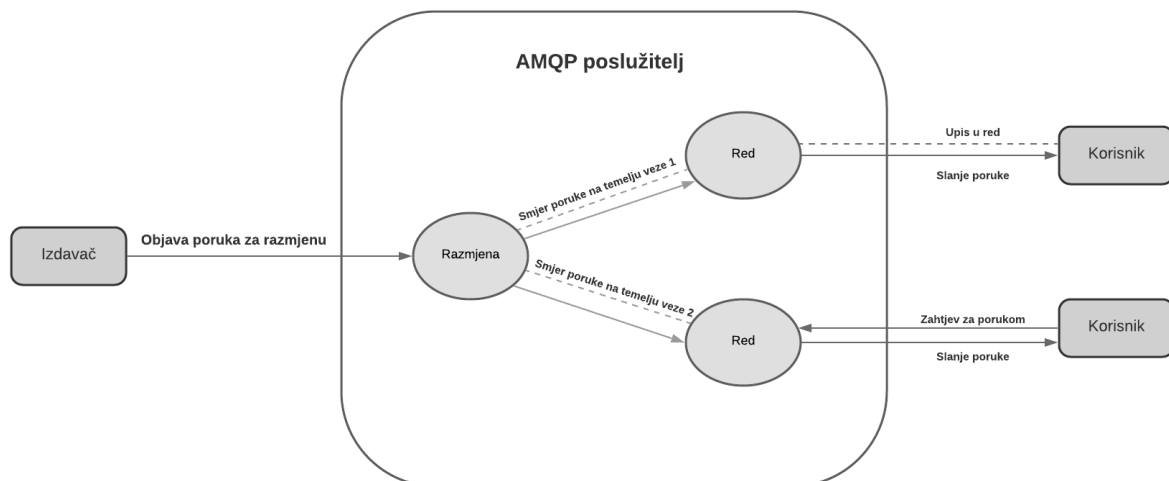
AMQP poslužitelj

Izdavač

Objava poruka za razmjenu

Razmjena

Smjer poruke na temelju veze 1

Smjer poruke na temelju veze 2

Red

Red

Upis u red

Slanje poruke

Korisnik

Zahtjev za porukom

Slanje poruke

Korisnik